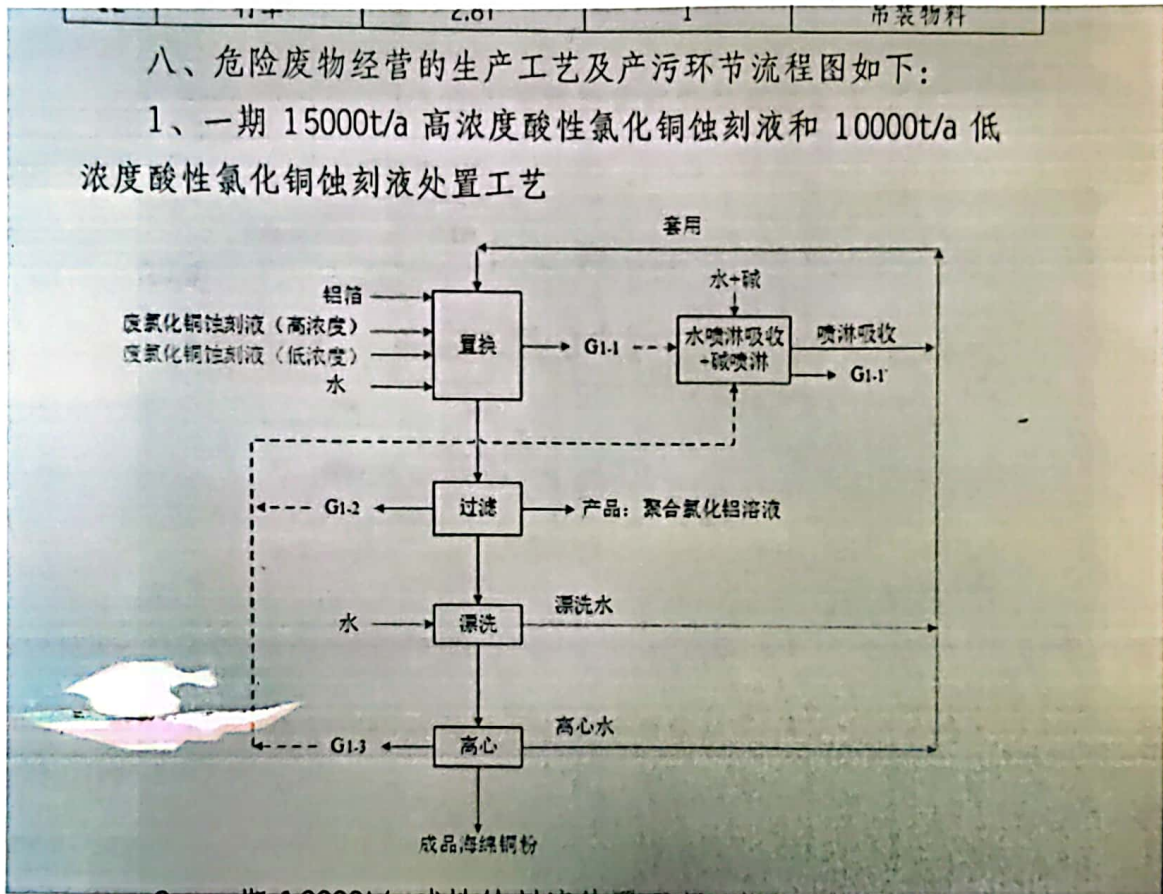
| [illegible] | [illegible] | 2.81 | 1 | 吊装物料 |
|---|---|---|---|---|

八、危险废物经营的生产工艺及产污环节流程图如下：

1、一期 15000t/a 高浓度酸性氯化铜蚀刻液和 10000t/a 低浓度酸性氯化铜蚀刻液处置工艺

套用

铝箔

废氯化铜蚀刻液（高浓度）

废氯化铜蚀刻液（低浓度）

水

置换

G1-1

水+碱

水喷淋吸收+碱喷淋

喷淋吸收

G1-1'

G1-2

过滤

产品：聚合氯化铝溶液

水

漂洗

漂洗水

G1-3

离心

离心水

成品海绵铜粉

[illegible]